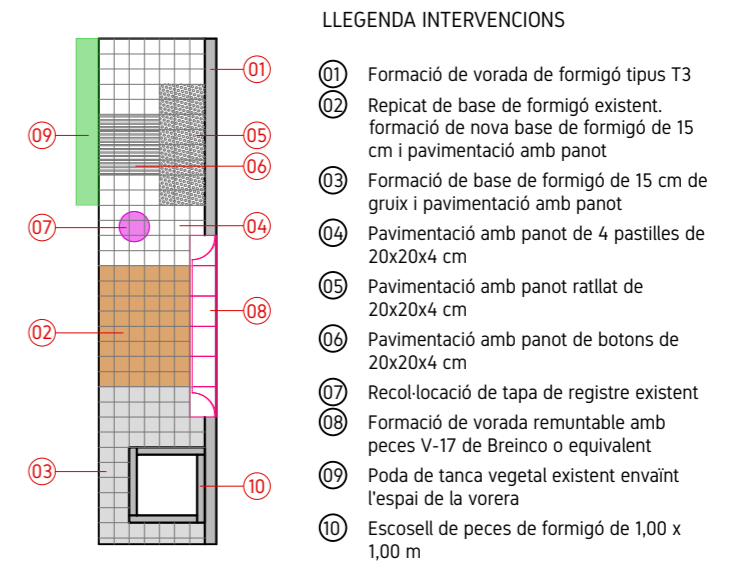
LLEGENDA INTERVENCIONS

01 Formació de vorada de formigó tipus T3

02 Repicat de base de formigó existent. formació de nova base de formigó de 15 cm i pavimentació amb panot

03 Formació de base de formigó de 15 cm de gruix i pavimentació amb panot

04 Pavimentació amb panot de 4 pastilles de 20x20x4 cm

05 Pavimentació amb panot ratllat de 20x20x4 cm

06 Pavimentació amb panot de botons de 20x20x4 cm

07 Recol·locació de tapa de registre existent

08 Formació de vorada remuntable amb peces V-17 de Breinco o equivalent

09 Poda de tanca vegetal existent envaïnt l'espai de la vorera

10 Escosell de peces de formigó de 1,00 x 1,00 m

01
09
05
06
07
04
08
02
03
10